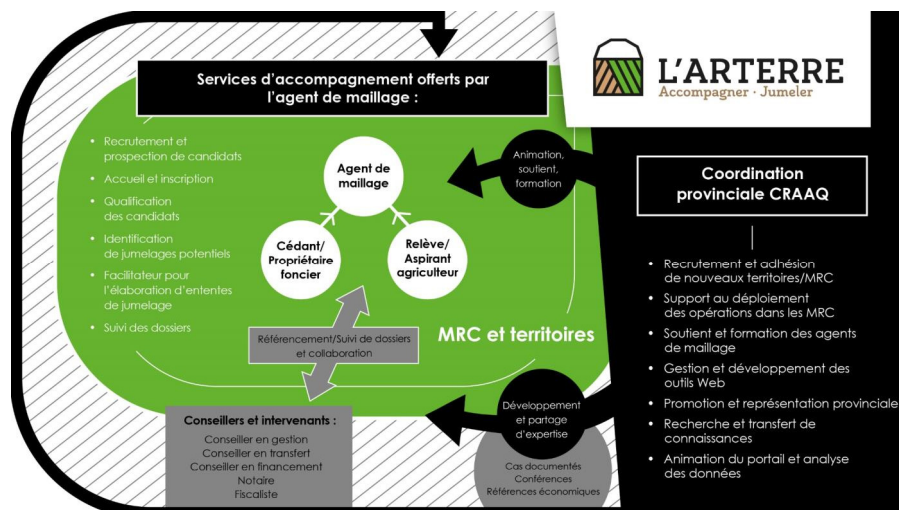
Services d'accompagnement offerts par l'agent de maillage :

L'ARTERRE
Accompagner · Jumeler

- Recrutement et prospection de candidats
- Accueil et inscription
- Qualification des candidats
- Identification de jumelages potentiels
- Facilitateur pour l'élaboration d'ententes de jumelage
- Suivi des dossiers

Agent de maillage

Cédant/ Propriétaire foncier

Relève/ Aspirant agriculteur

Animation, soutient, formation

Coordination provinciale CRAAQ

- Recrutement et adhésion de nouveaux territoires/MRC
- Support au déploiement des opérations dans les MRC
- Soutient et formation des agents de maillage
- Gestion et développement des outils Web
- Promotion et représentation provinciale
- Recherche et transfert de connaissances
- Animation du portail et analyse des données

Référencement/Suivi de dossiers et collaboration

MRC et territoires

Développement et partage d'expertise

Conseillers et intervenants :
Conseiller en gestion
Conseiller en transfert
Conseiller en financement
Notaire
Fiscaliste

Cas documentés
Conférences
Références économiques